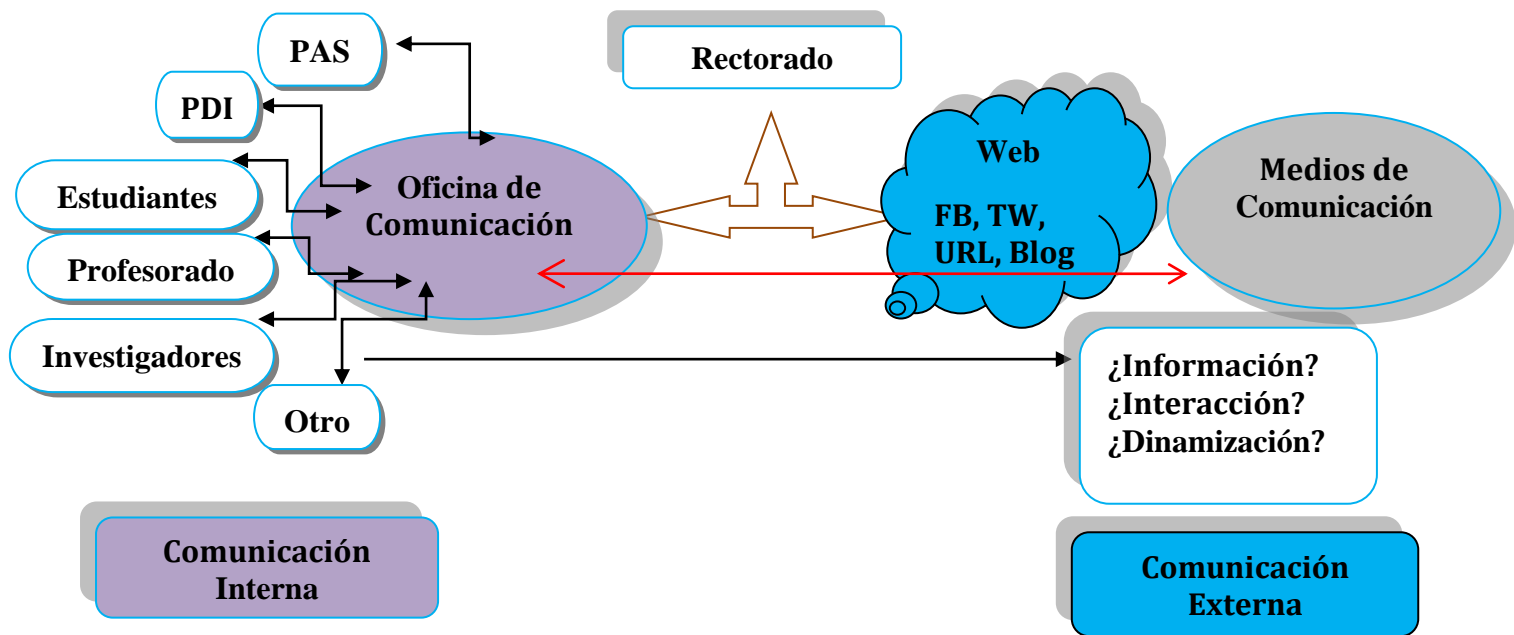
PAS

Rectorado

PDI

Web

Estudiantes

Oficina de Comunicación

FB, TW, URL, Blog

Medios de Comunicación

Profesorado

Investigadores

¿Información?
¿Interacción?
¿Dinamización?

Otro

Comunicación Interna

Comunicación Externa